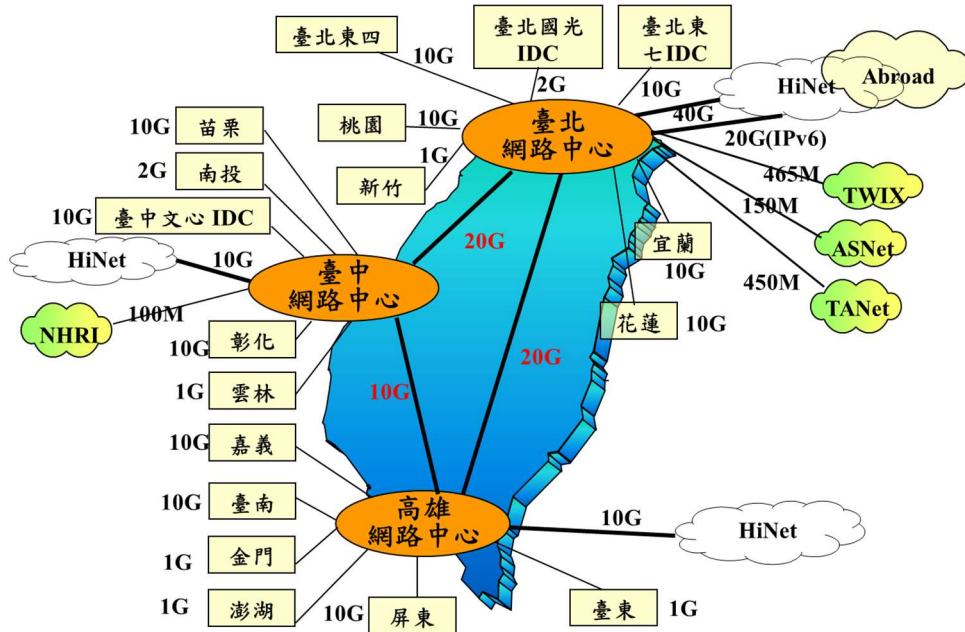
臺北東四
10G
臺北國光 IDC
2G
臺北東七IDC
10G
HiNet
Abroad
40G
20G(IPv6)
465M
TWIX
150M
ASNet
450M
TANet
10G
苗栗
桃園
10G
臺北
網路中心
2G
南投
1G
新竹
10G
臺中文心 IDC
20G
宜蘭
10G
HiNet
10G
臺中
網路中心
100M
NHRI
花蓮
10G
10G
彰化
20G
1G
雲林
10G
10G
嘉義
10G
臺南
高雄
網路中心
10G
HiNet
1G
金門
1G
澎湖
10G
屏東
臺東
1G